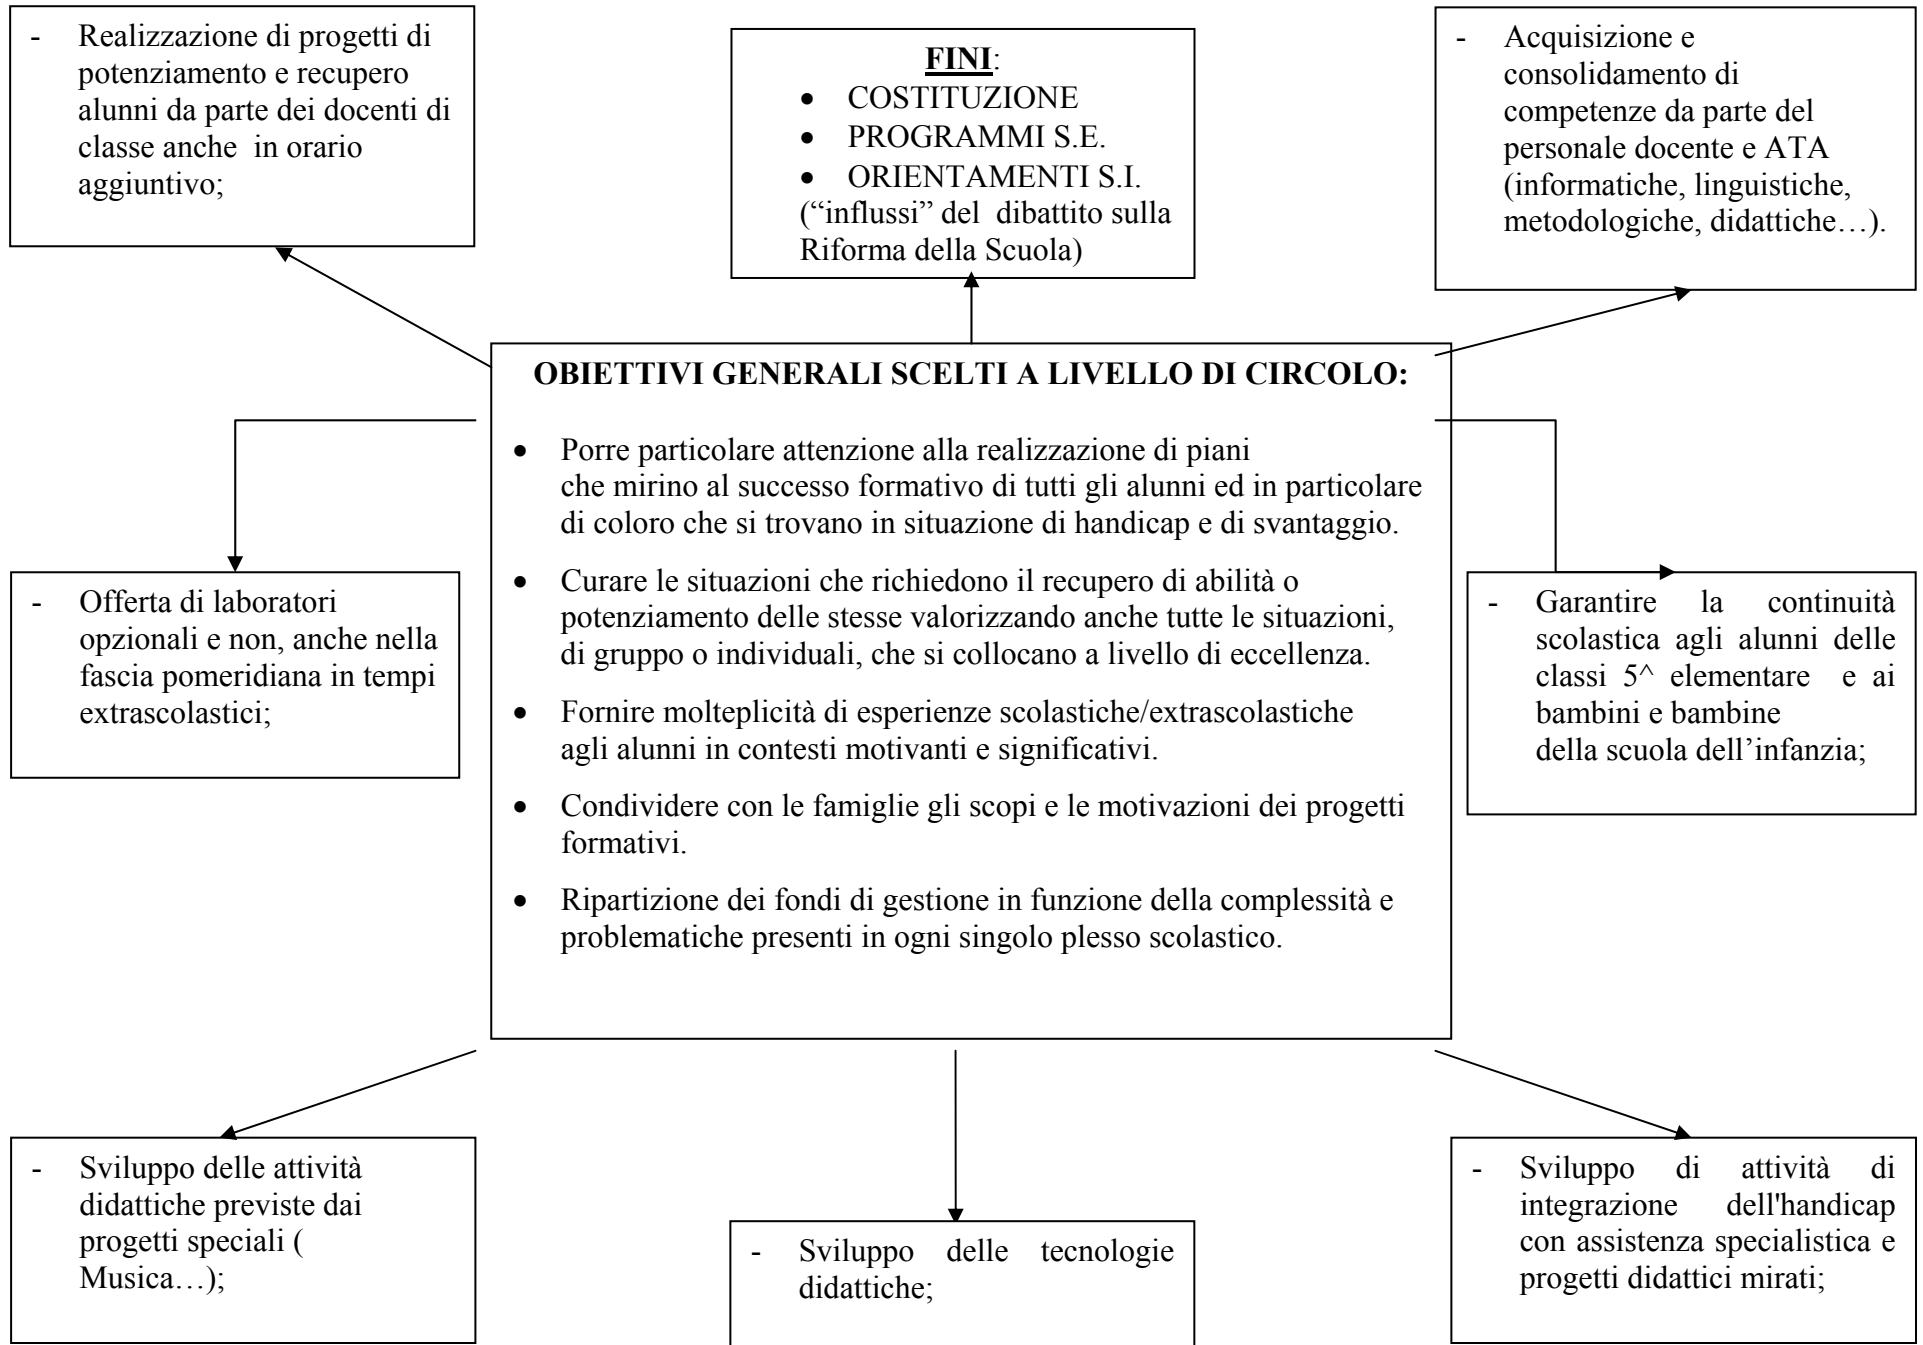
- Realizzazione di progetti di potenziamento e recupero alunni da parte dei docenti di classe anche in orario aggiuntivo;

**FINI**:
- COSTITUZIONE
- PROGRAMMI S.E.
- ORIENTAMENTI S.I.
("influssi" del dibattito sulla Riforma della Scuola)

- Acquisizione e consolidamento di competenze da parte del personale docente e ATA (informatiche, linguistiche, metodologiche, didattiche…).

**OBIETTIVI GENERALI SCELTI A LIVELLO DI CIRCOLO:**

- Porre particolare attenzione alla realizzazione di piani che mirino al successo formativo di tutti gli alunni ed in particolare di coloro che si trovano in situazione di handicap e di svantaggio.
- Curare le situazioni che richiedono il recupero di abilità o potenziamento delle stesse valorizzando anche tutte le situazioni, di gruppo o individuali, che si collocano a livello di eccellenza.
- Fornire molteplicità di esperienze scolastiche/extrascolastiche agli alunni in contesti motivanti e significativi.
- Condividere con le famiglie gli scopi e le motivazioni dei progetti formativi.
- Ripartizione dei fondi di gestione in funzione della complessità e problematiche presenti in ogni singolo plesso scolastico.

- Offerta di laboratori opzionali e non, anche nella fascia pomeridiana in tempi extrascolastici;

- Garantire la continuità scolastica agli alunni delle classi 5^ elementare e ai bambini e bambine della scuola dell'infanzia;

- Sviluppo delle attività didattiche previste dai progetti speciali ( Musica…);

- Sviluppo delle tecnologie didattiche;

- Sviluppo di attività di integrazione dell'handicap con assistenza specialistica e progetti didattici mirati;